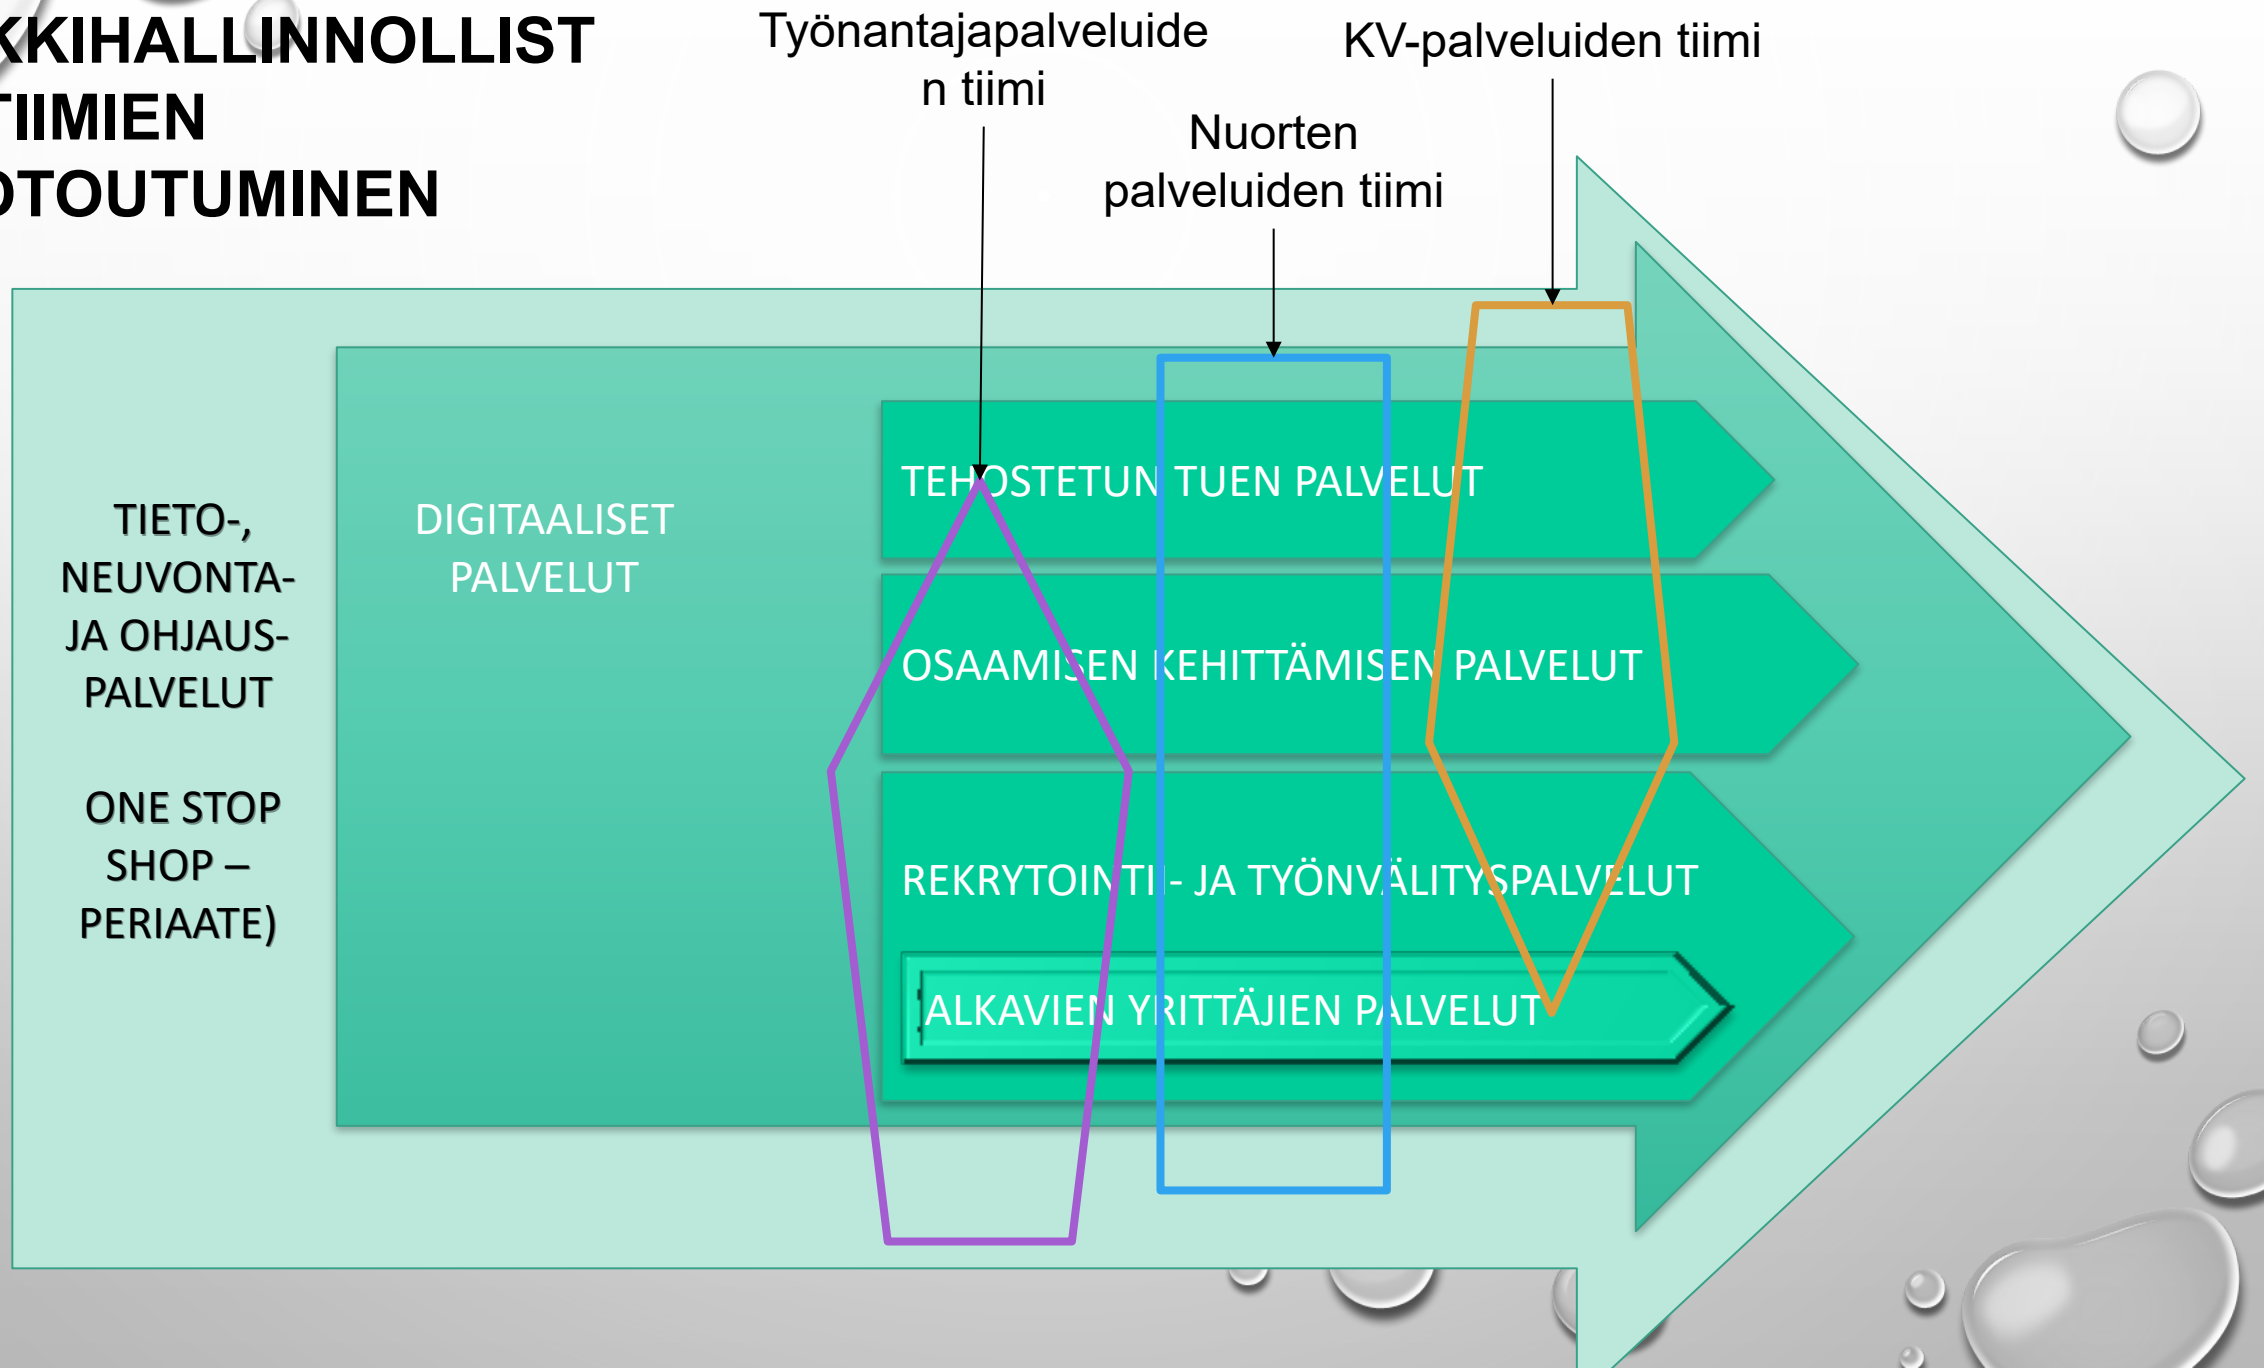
KKIHALLINNOLLIST TIIMIEN OTOUTUMINEN

Työnantajapalveluiden tiimi

KV-palveluiden tiimi

Nuorten palveluiden tiimi

TIETO-, NEUVONTA- JA OHJAUS-PALVELUT

ONE STOP SHOP – PERIAATE)

DIGITAALISET PALVELUT

TEHOSTETUN TUEN PALVELUT

OSAAMISEN KEHITTÄMISEN PALVELUT

REKRYTOINTI- JA TYÖNVÄLITYSPALVELUT

ALKAVIEN YRITTÄJIEN PALVELUT